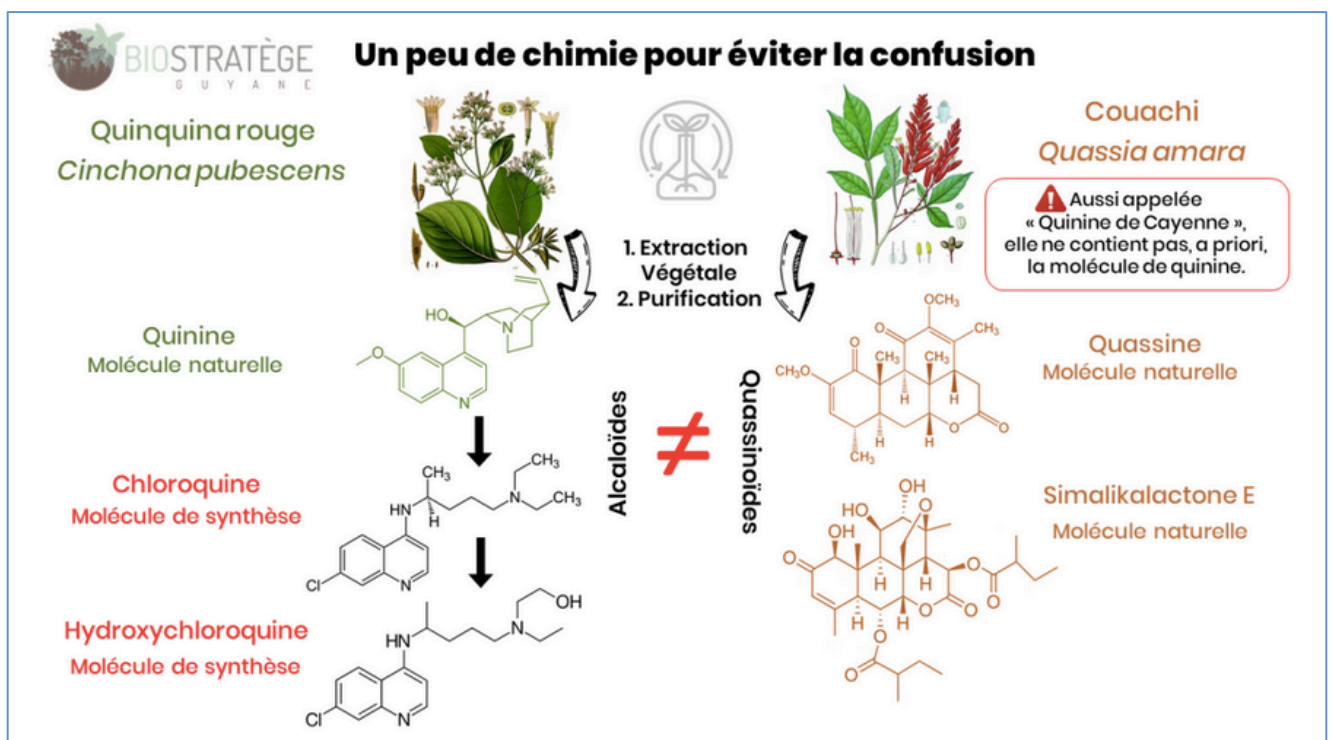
BIOSTRATÈGE
GUYANE

Un peu de chimie pour éviter la confusion

Quinquina rouge
Cinchona pubescens

Couachi
Quassia amara

Aussi appelée « Quinine de Cayenne », elle ne contient pas, a priori, la molécule de quinine.

1. Extraction Végétale
2. Purification

Quinine
Molécule naturelle

HO
N
N

Quassine
Molécule naturelle

OCH$_3$
CH$_3$
O
O
CH$_3$O
CH$_3$
CH$_3$
H
H
H
H
O
O
CH$_3$

Alcaloïdes

$\neq$

Quassinoïdes

Chloroquine
Molécule de synthèse

CH$_3$
CH$_3$
HN
H
N
CH$_3$
Cl
N

Simalikalactone E
Molécule naturelle

HO
OH
O
OH
O
H
H
H
O
O
O
H
H
O
O

Hydroxychloroquine
Molécule de synthèse

OH
HN
N
Cl
N